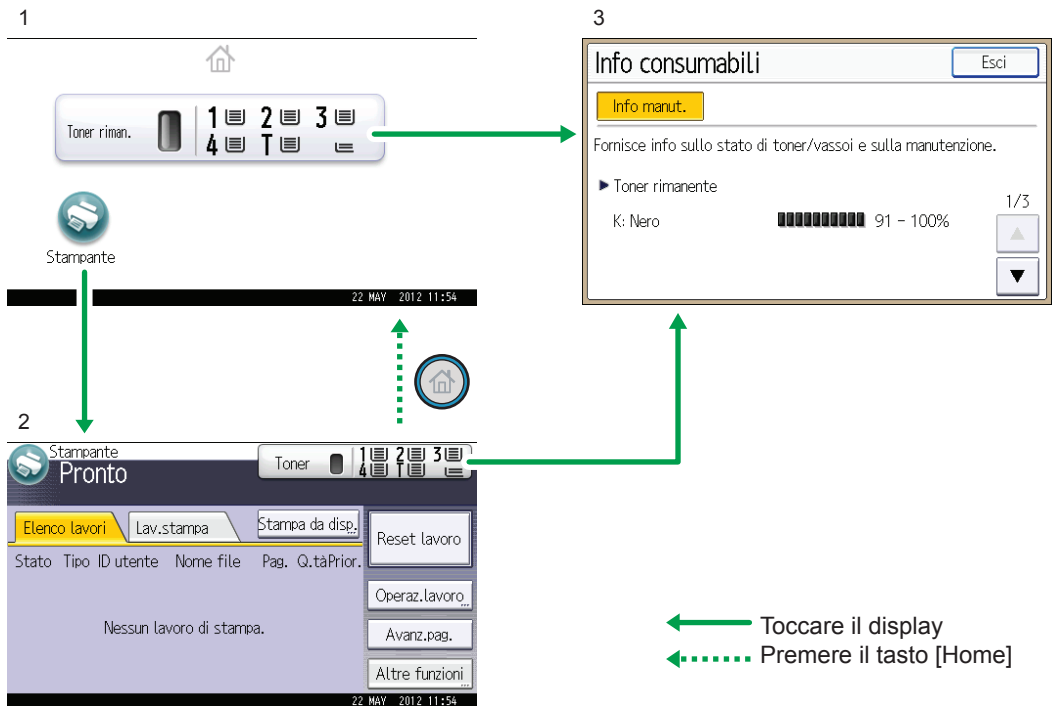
1

Toner riman. 1 2 3 4 T

Stampante

22 MAY 2012 11:54

2

Stampante
Pronto

Toner 1 2 3 4 T

Elenco lavori | Lav.stampa | Stampa da disp.

Reset lavoro

Stato Tipo ID utente Nome file Pag. Q.tàPrior.

Operaz.lavoro

Nessun lavoro di stampa.

Avanz.pag.

Altre funzioni

22 MAY 2012 11:54

3

Info consumabili

Esci

Info manut.

Fornisce info sullo stato di toner/vassoi e sulla manutenzione.

▶ Toner rimanente

1/3

K: Nero 91 – 100%

Toccare il display

Premere il tasto [Home]